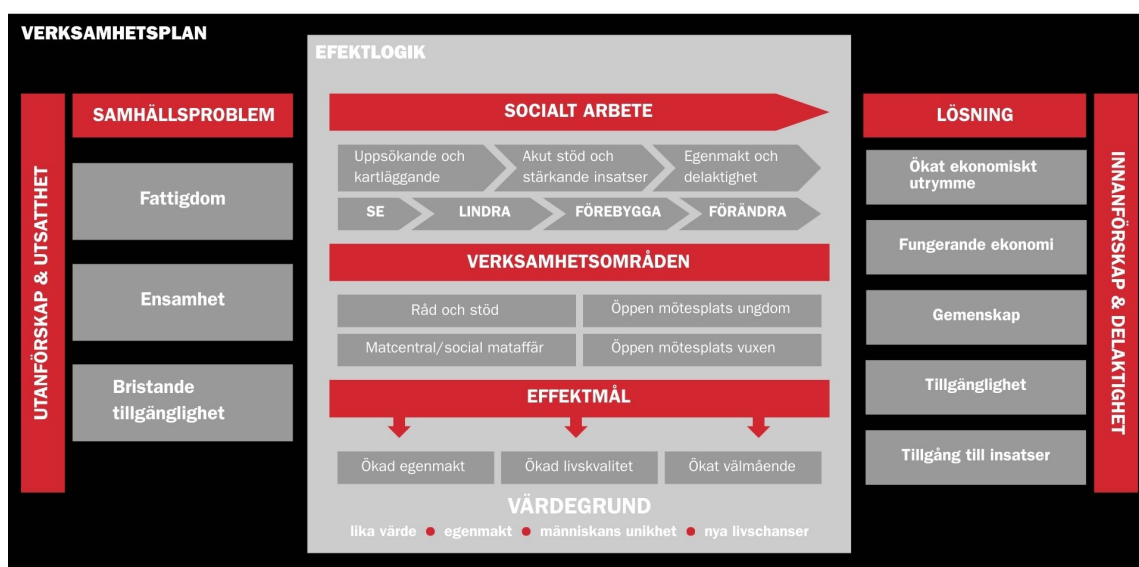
VERKSAMHETSPLAN

UTANFÖRSKAP & UTSATTHET

SAMHÄLLSPROBLEM

Fattigdom

Ensamhet

Bristande tillgänglighet

EFEKTLOGIK

SOCIALT ARBETE

Uppsökande och kartläggande

Akut stöd och stärkande insatser

Egenmakt och delaktighet

SE

LINDRA

FÖREBYGGA

FÖRÄNDRA

VERKSAMHETSOMRÅDEN

Råd och stöd

Öppen mötesplats ungdom

Matcentral/social mataffär

Öppen mötesplats vuxen

EFFEKTMÅL

Ökad egenmakt

Ökad livskvalitet

Ökat välmående

VÄRDEGRUND

lika värde • egenmakt • människans unikhet • nya livschanser

LÖSNING

Ökat ekonomiskt utrymme

Fungerande ekonomi

Gemenskap

Tillgänglighet

Tillgång till insatser

INNANFÖRSKAP & DELAKTIGHET